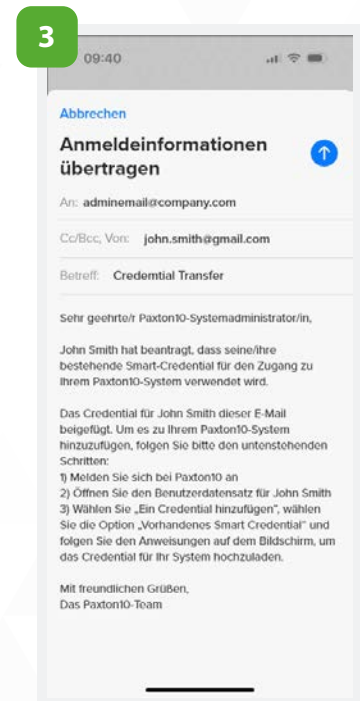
3

09:40

Abbrechen

Anmeldeinformationen übertragen

An: adminemail@company.com

Cc/Bcc, Von: john.smith@gmail.com

Betreff: Credemtial Transfer

Sehr geehrte/r Paxton10-Systemadministrator/in,

John Smith hat beantragt, dass seine/ihre bestehende Smart-Credential für den Zugang zu Ihrem Paxton10-System verwendet wird.

Das Credential für John Smith dieser E-Mail beigefügt. Um es zu Ihrem Paxton10-System hinzuzufügen, folgen Sie bitte den untenstehenden Schritten:
1) Melden Sie sich bei Paxton10 an
2) Öffnen Sie den Benutzerdatensatz für John Smith
3) Wählen Sie „Ein Credential hinzufügen", wählen Sie die Option „Vorhandenes Smart Credential" und folgen Sie den Anweisungen auf dem Bildschirm, um das Credential für Ihr System hochzuladen.

Mit freundlichen Grüßen,
Das Paxton10-Team